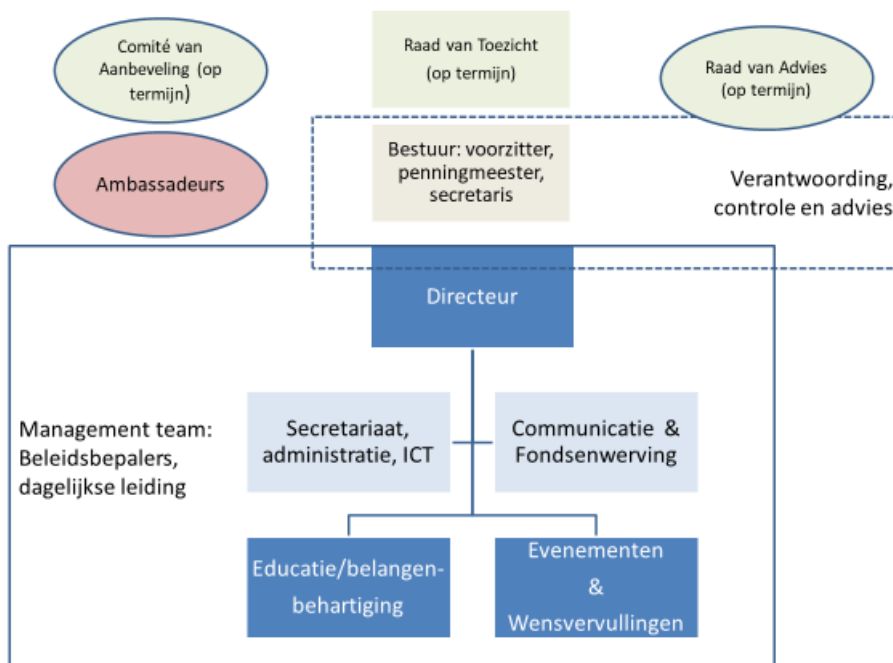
Comité van Aanbeveling (op termijn)

Raad van Toezicht (op termijn)

Raad van Advies (op termijn)

Ambassadeurs

Bestuur: voorzitter, penningmeester, secretaris

Verantwoording, controle en advies

Directeur

Management team: Beleidsbepalers, dagelijkse leiding

Secretariaat, administratie, ICT

Communicatie & Fondsenwerving

Educatie/belangenbehartiging

Evenementen & Wensvervullingen